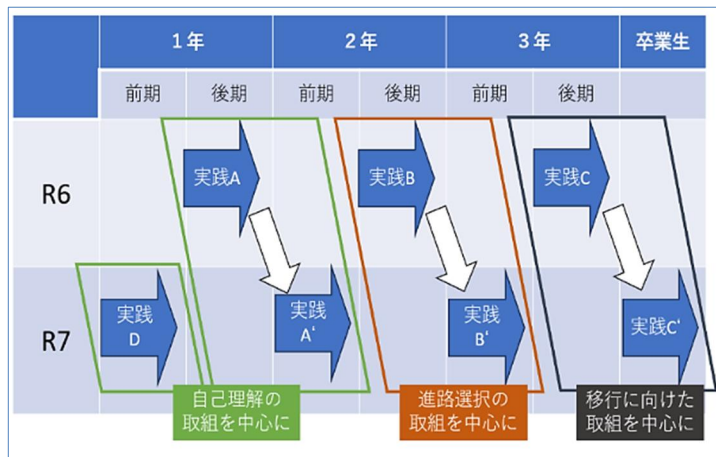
| | 1年 | | 2年 | | 3年 | | 卒業生 |
|---|---|---|---|---|---|---|---|
| | 前期 | 後期 | 前期 | 後期 | 前期 | 後期 | |
| R6 | | 実践A | | 実践B | | 実践C | |
| R7 | 実践D | | 実践A' | | 実践B' | | 実践C' |

自己理解の取組を中心に

進路選択の取組を中心に

移行に向けた取組を中心に